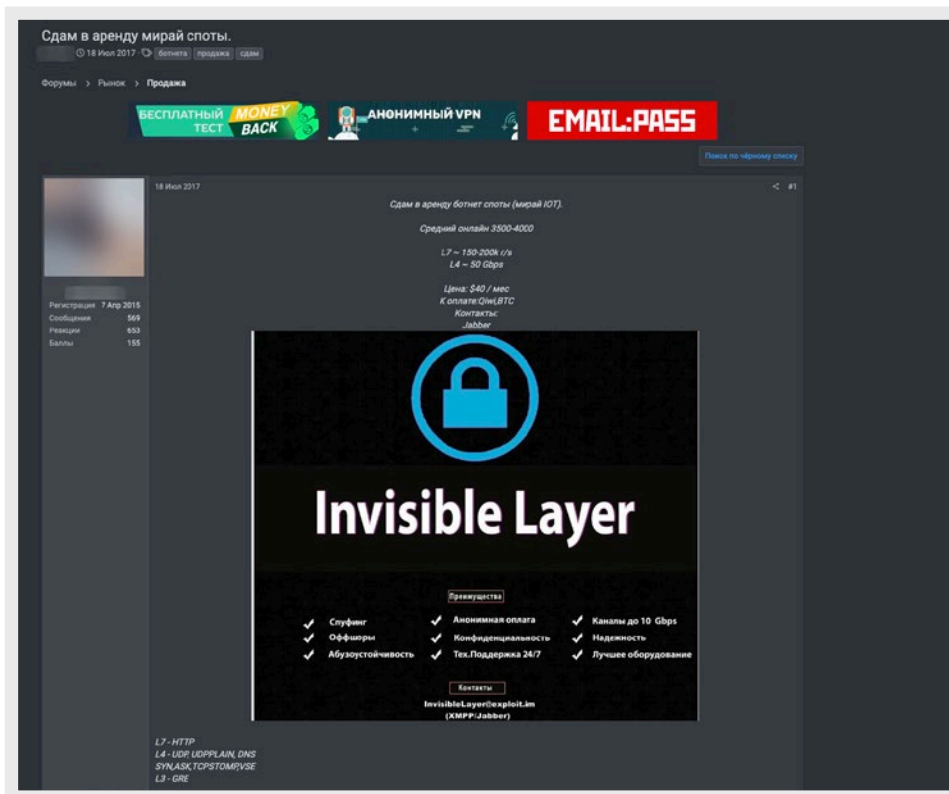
Сдам в аренду мирай споты.

18 Июл 2017 ботнета продажа сдам

Форумы > Рынок > Продажа

БЕСПЛАТНЫЙ ТЕСТ MONEY BACK

АНОНИМНЫЙ VPN

EMAIL:PASS

Поиск по чёрному списку

Регистрация 7 Апр 2015
Сообщения 569
Реакции 653
Баллы 155

18 Июл 2017

#1

Сдам в аренду ботнет споты (мирай IOT).

Средний онлайн 3500-4000

L7 ~ 150-200k r/s
L4 ~ 50 Gbps

Цена: $40 / мес
К оплате:Qiwi,BTC
Контакты:
Jabber

Invisible Layer

Преимущества

Спуфинг
Оффшоры
Абузоустойчивость
Анонимная оплата
Конфиденциальность
Тех.Поддержка 24/7
Каналы до 10 Gbps
Надежность
Лучшее оборудование

Контакты

InvisibleLayer@exploit.im
(XMPP/Jabber)

L7 - HTTP
L4 - UDP, UDPPLAIN, DNS
SYN,ASK,TCPSTOMP,VSE
L3 - GRE